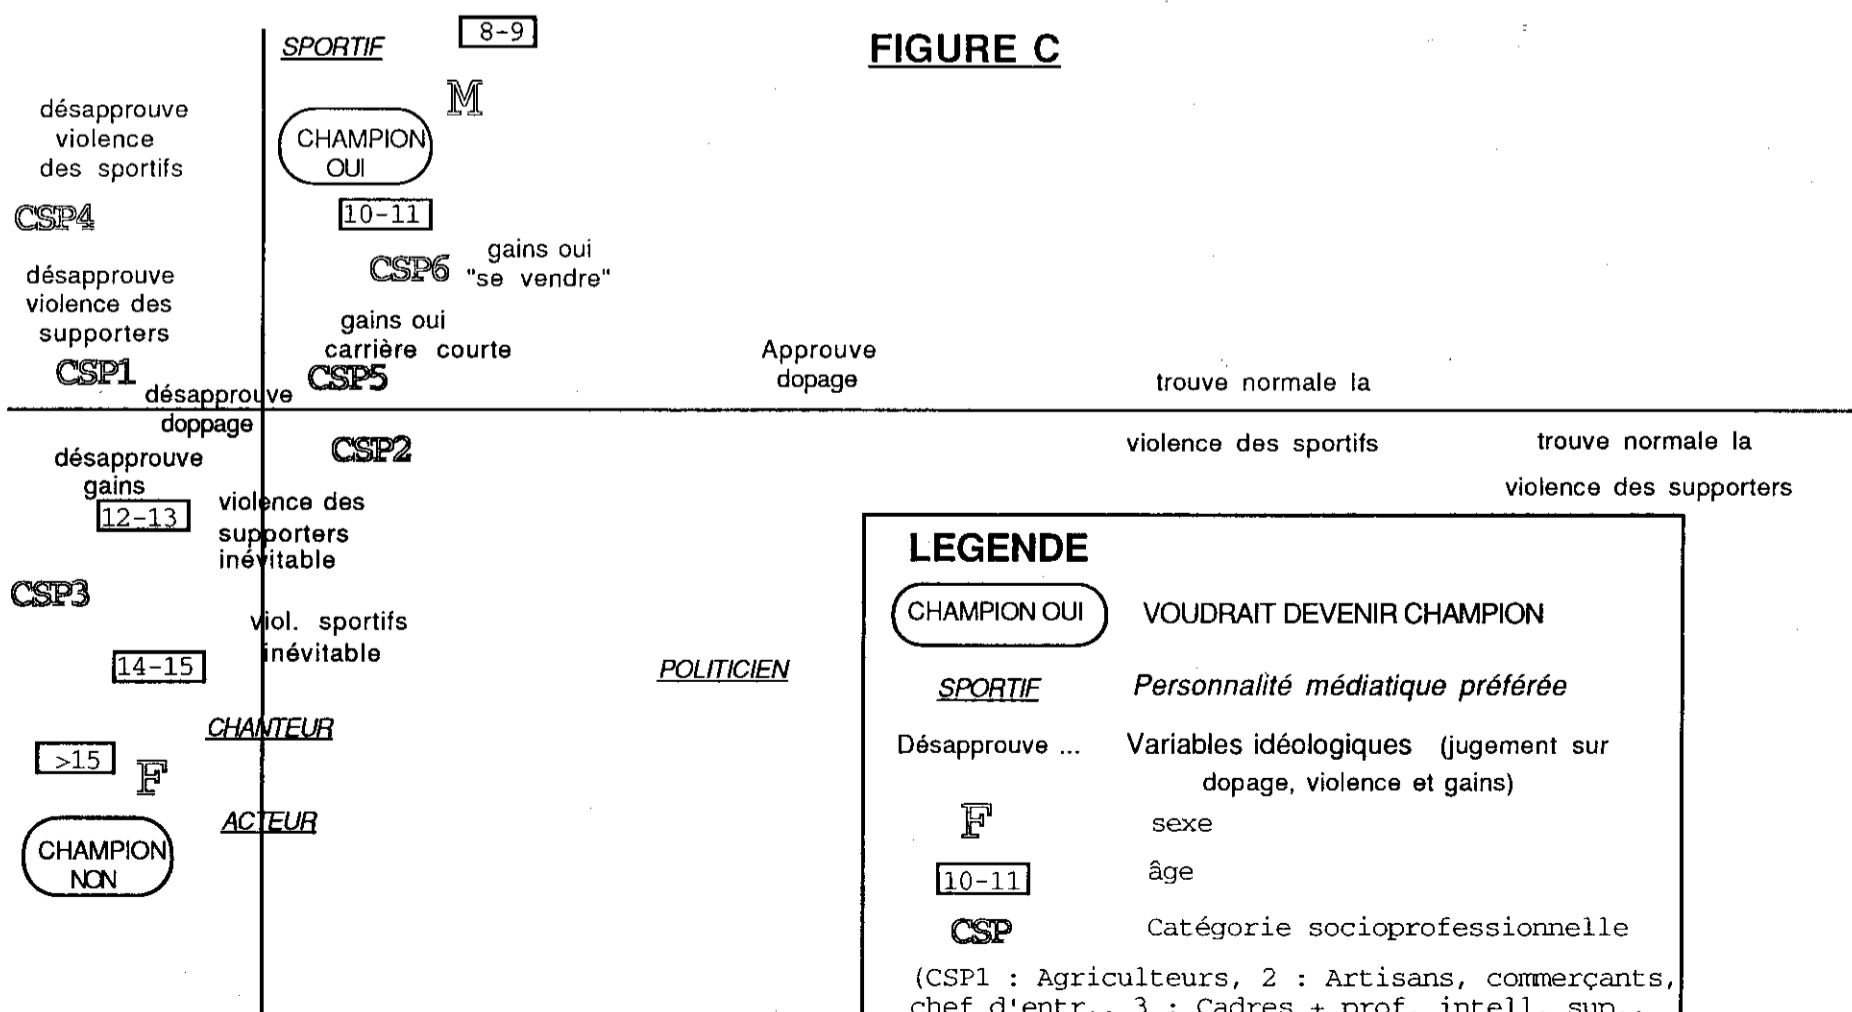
SPORTIF

8-9

FIGURE C

M

désapprouve violence des sportifs

CHAMPION OUI

CSP4

10-11

gains oui "se vendre"

CSP6

désapprouve violence des supporters

gains oui carrière courte

Approuve dopage

CSP1

désapprouve doppage

CSP5

trouve normale la

CSP2

violence des sportifs

trouve normale la

violence des supporters

désapprouve gains

12-13

violence des supporters inévitable

LEGENDE

CSP3

viol. sportifs inévitable

CHAMPION OUI VOUDRAIT DEVENIR CHAMPION

14-15

POLITICIEN

SPORTIF Personnalité médiatique préférée

CHANTEUR

Désapprouve ... Variables idéologiques (jugement sur dopage, violence et gains)

>15

F

ACTEUR

F sexe

CHAMPION NON

10-11 âge

CSP Catégorie socioprofessionnelle

(CSP1 : Agriculteurs, 2 : Artisans, commerçants, chef d'entr., 3 : Cadres + prof. intell. sup.,